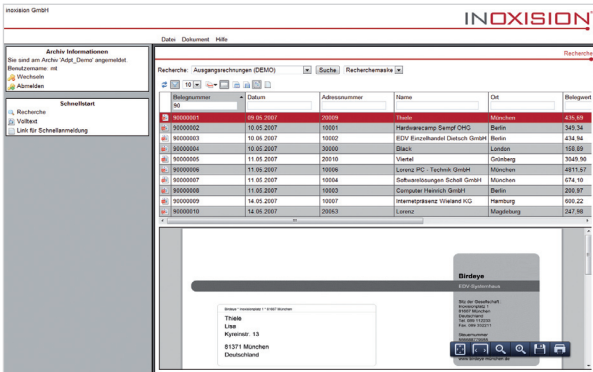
inoxision GmbH

INOXISION

Datei Dokument Hilfe

Recherche

Archiv Informationen
Sie sind am Archiv 'Adpt_Demo' angemeldet.
Benutzername: mt
Wechseln
Abmelden

Schnellstart
Recherche
Volltext
Link für Schnellanmeldung

Recherche: Ausgangsrechnungen (DEMO) Suche Recherchemaske

10

| | Belegnummer | Datum | Adressnummer | Name | Ort | Belegwert |
|---|---|---|---|---|---|---|
| | 90 | | | | | |
| | 90000001 | 09.05.2007 | 20009 | Thiele | München | 435,69 |
| | 90000002 | 10.05.2007 | 10001 | Hardwarecamp Sempf OHG | Berlin | 349,34 |
| | 90000003 | 10.05.2007 | 10002 | EDV Einzelhandel Dietsch GmbH | Berlin | 434,94 |
| | 90000004 | 10.05.2007 | 30000 | Black | London | 159,69 |
| | 90000005 | 11.05.2007 | 20010 | Viertel | Grünberg | 3049,90 |
| | 90000006 | 11.05.2007 | 10006 | Lorenz PC - Technik GmbH | München | 4811,57 |
| | 90000007 | 11.05.2007 | 10004 | Softwarelösungen Scholl GmbH | München | 674,10 |
| | 90000008 | 11.05.2007 | 10003 | Computer Heinrich GmbH | Berlin | 200,97 |
| | 90000009 | 14.05.2007 | 10007 | Internetpräsenz Wieland KG | Berlin | 600,22 |
| | 90000010 | 14.05.2007 | 20053 | Lorenz | Magdeburg | 247,98 |

Birdeye
EDV-Systemhaus

Birdeye · Vorstadtstraße 1 · 81667 München
Thiele
Lisa
Kyreinstr. 13

81371 München
Deutschland

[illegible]
www.birdeye-muenchen.de